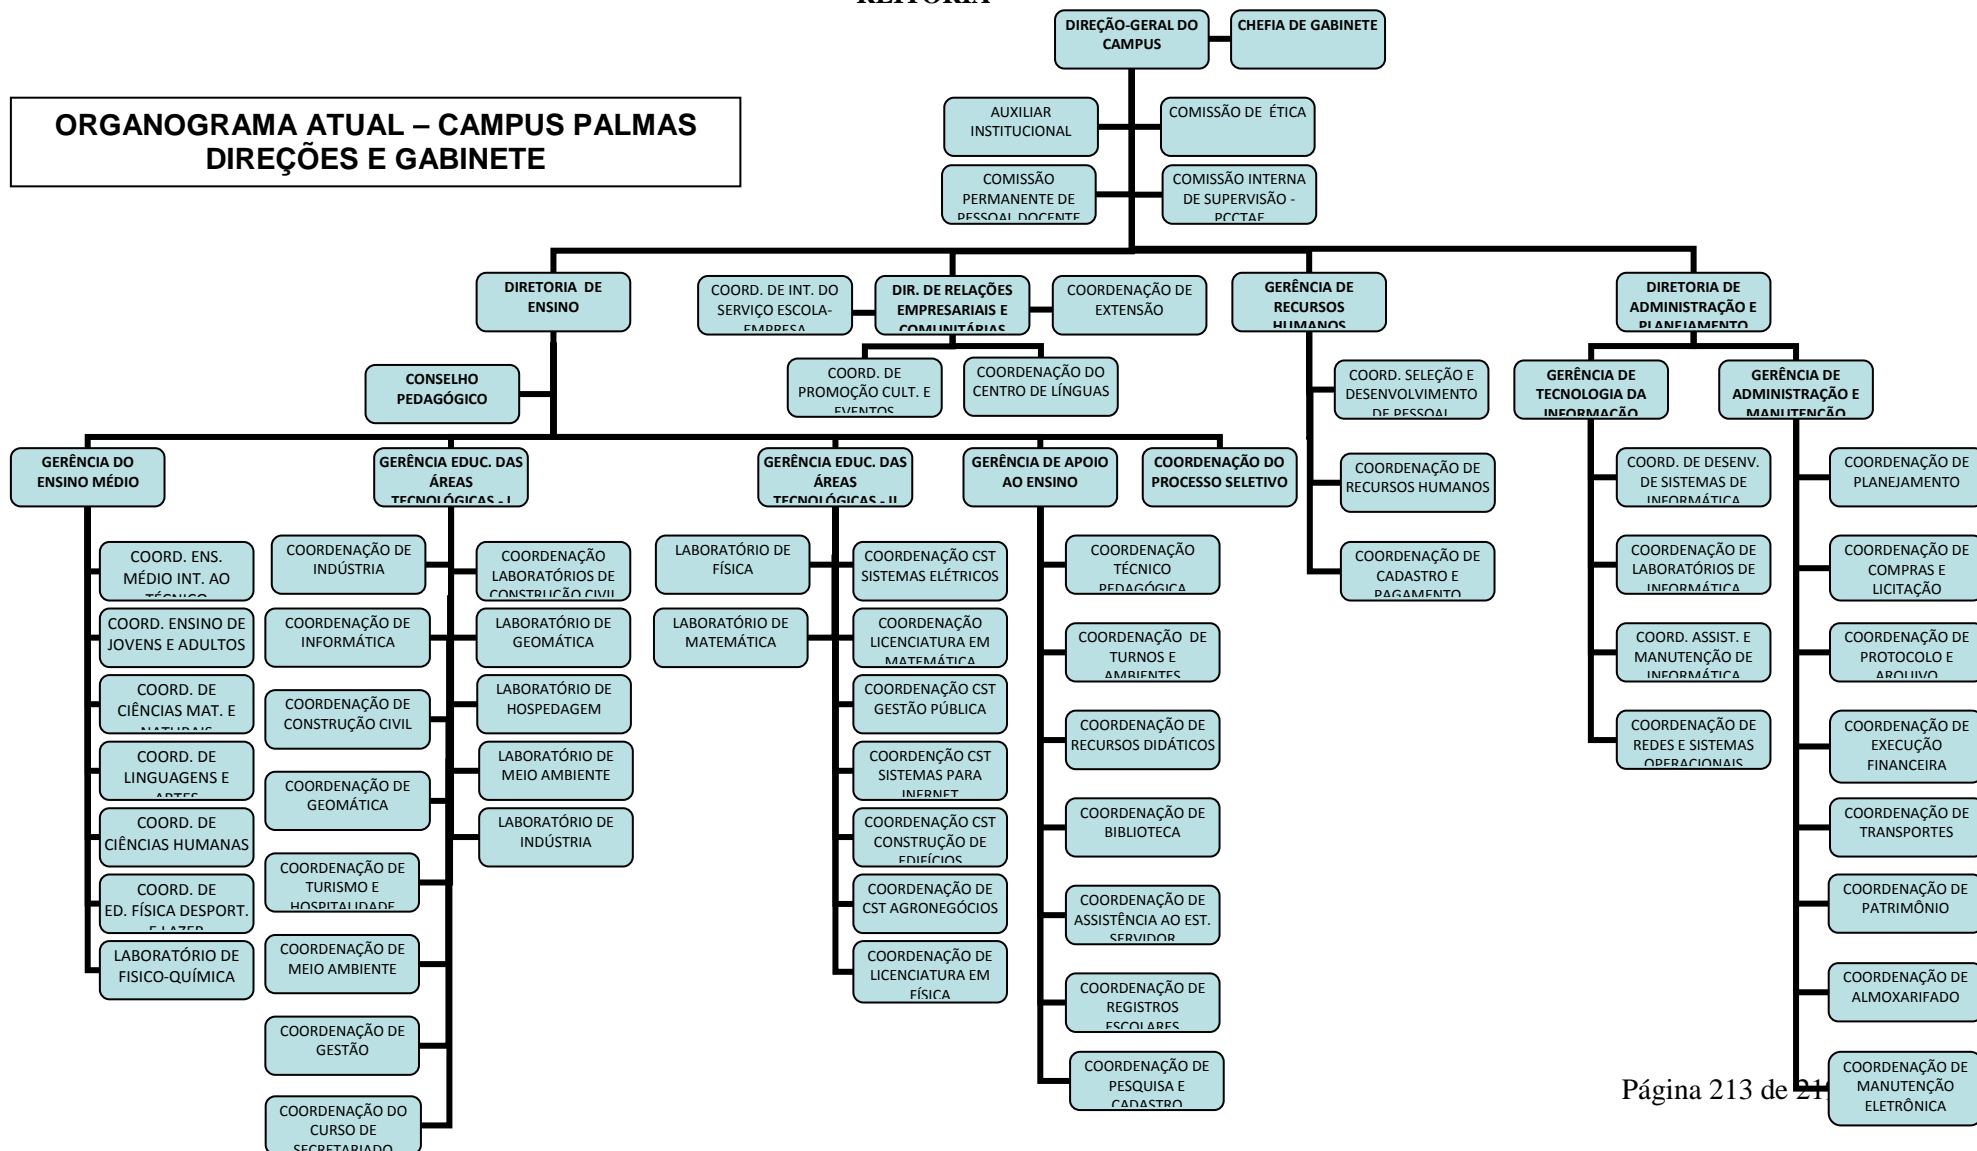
REITORIA

ORGANOGRAMA ATUAL – CAMPUS PALMAS
DIREÇÕES E GABINETE

DIREÇÃO-GERAL DO CAMPUS

CHEFIA DE GABINETE

AUXILIAR INSTITUCIONAL

COMISSÃO DE ÉTICA

COMISSÃO PERMANENTE DE PESSOAL DOCENTE

COMISSÃO INTERNA DE SUPERVISÃO - PCCTAE

DIRETORIA DE ENSINO

COORD. DE INT. DO SERVIÇO ESCOLA-EMPRESA

DIR. DE RELAÇÕES EMPRESARIAIS E COMUNITÁRIAS

COORDENAÇÃO DE EXTENSÃO

GERÊNCIA DE RECURSOS HUMANOS

DIRETORIA DE ADMINISTRAÇÃO E PLANEJAMENTO

COORD. DE PROMOÇÃO CULT. E EVENTOS

COORDENAÇÃO DO CENTRO DE LÍNGUAS

CONSELHO PEDAGÓGICO

COORD. SELEÇÃO E DESENVOLVIMENTO DE PESSOAL

COORDENAÇÃO DE RECURSOS HUMANOS

COORDENAÇÃO DE CADASTRO E PAGAMENTO

GERÊNCIA DE TECNOLOGIA DA INFORMAÇÃO

GERÊNCIA DE ADMINISTRAÇÃO E MANUTENÇÃO

GERÊNCIA DO ENSINO MÉDIO

GERÊNCIA EDUC. DAS ÁREAS TECNOLÓGICAS - I

GERÊNCIA EDUC. DAS ÁREAS TECNOLÓGICAS - II

GERÊNCIA DE APOIO AO ENSINO

COORDENAÇÃO DO PROCESSO SELETIVO

COORD. ENS. MÉDIO INT. AO TÉCNICO

COORD. ENSINO DE JOVENS E ADULTOS

COORD. DE CIÊNCIAS MAT. E NATURAIS

COORD. DE LINGUAGENS E ARTES

COORD. DE CIÊNCIAS HUMANAS

COORD. DE ED. FÍSICA DESPORT. E LAZER

LABORATÓRIO DE FISICO-QUÍMICA

COORDENAÇÃO DE INDÚSTRIA

COORDENAÇÃO DE INFORMÁTICA

COORDENAÇÃO DE CONSTRUÇÃO CIVIL

COORDENAÇÃO DE GEOMÁTICA

COORDENAÇÃO DE TURISMO E HOSPITALIDADE

COORDENAÇÃO DE MEIO AMBIENTE

COORDENAÇÃO DE GESTÃO

COORDENAÇÃO DO CURSO DE SECRETARIADO

COORDENAÇÃO LABORATÓRIOS DE CONSTRUÇÃO CIVIL

LABORATÓRIO DE GEOMÁTICA

LABORATÓRIO DE HOSPEDAGEM

LABORATÓRIO DE MEIO AMBIENTE

LABORATÓRIO DE INDÚSTRIA

LABORATÓRIO DE FÍSICA

LABORATÓRIO DE MATEMÁTICA

COORDENAÇÃO CST SISTEMAS ELÉTRICOS

COORDENAÇÃO LICENCIATURA EM MATEMÁTICA

COORDENAÇÃO CST GESTÃO PÚBLICA

COORDENÇÃO CST SISTEMAS PARA INERNET

COORDENAÇÃO CST CONSTRUÇÃO DE EDIFÍCIOS

COORDENAÇÃO DE CST AGRONEGÓCIOS

COORDENAÇÃO DE LICENCIATURA EM FÍSICA

COORDENAÇÃO TÉCNICO PEDAGÓGICA

COORDENAÇÃO DE TURNOS E AMBIENTES

COORDENAÇÃO DE RECURSOS DIDÁTICOS

COORDENAÇÃO DE BIBLIOTECA

COORDENAÇÃO DE ASSISTÊNCIA AO EST. SERVIDOR

COORDENAÇÃO DE REGISTROS ESCOLARES

COORDENAÇÃO DE PESQUISA E CADASTRO

COORD. DE DESENV. DE SISTEMAS DE INFORMÁTICA

COORDENAÇÃO DE LABORATÓRIOS DE INFORMÁTICA

COORD. ASSIST. E MANUTENÇÃO DE INFORMÁTICA

COORDENAÇÃO DE REDES E SISTEMAS OPERACIONAIS

COORDENAÇÃO DE PLANEJAMENTO

COORDENAÇÃO DE COMPRAS E LICITAÇÃO

COORDENAÇÃO DE PROTOCOLO E ARQUIVO

COORDENAÇÃO DE EXECUÇÃO FINANCEIRA

COORDENAÇÃO DE TRANSPORTES

COORDENAÇÃO DE PATRIMÔNIO

COORDENAÇÃO DE ALMOXARIFADO

COORDENAÇÃO DE MANUTENÇÃO ELETRÔNICA

Página 213 de 21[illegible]